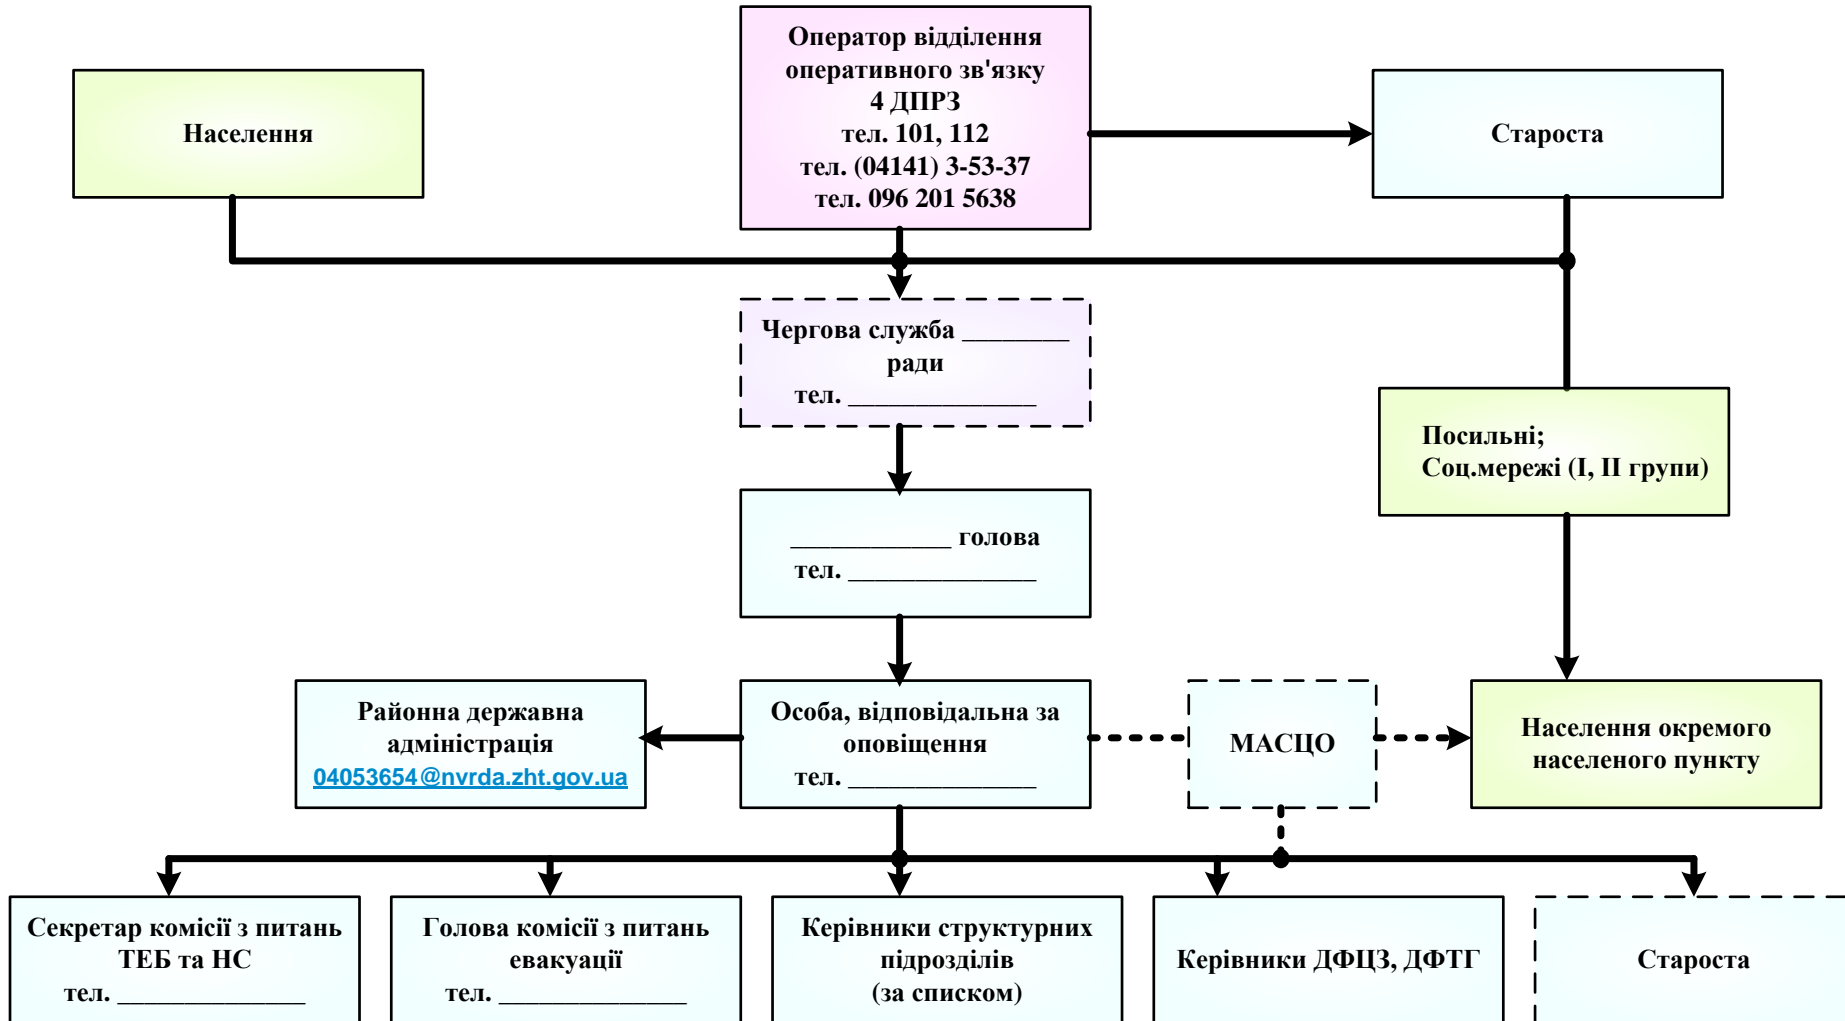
Оператор відділення оперативного зв'язку 4 ДПРЗ
тел. 101, 112
тел. (04141) 3-53-37
тел. 096 201 5638

Населення

Староста

Чергова служба ________ ради
тел. _______________

Посильні;
Соц.мережі (I, II групи)

____________ голова
тел. _______________

Районна державна адміністрація
04053654@nvrda.zht.gov.ua

Особа, відповідальна за оповіщення
тел. _______________

МАСЦО

Населення окремого населеного пункту

Секретар комісії з питань ТЕБ та НС
тел. _______________

Голова комісії з питань евакуації
тел. _______________

Керівники структурних підрозділів
(за списком)

Керівники ДФЦЗ, ДФТГ

Староста